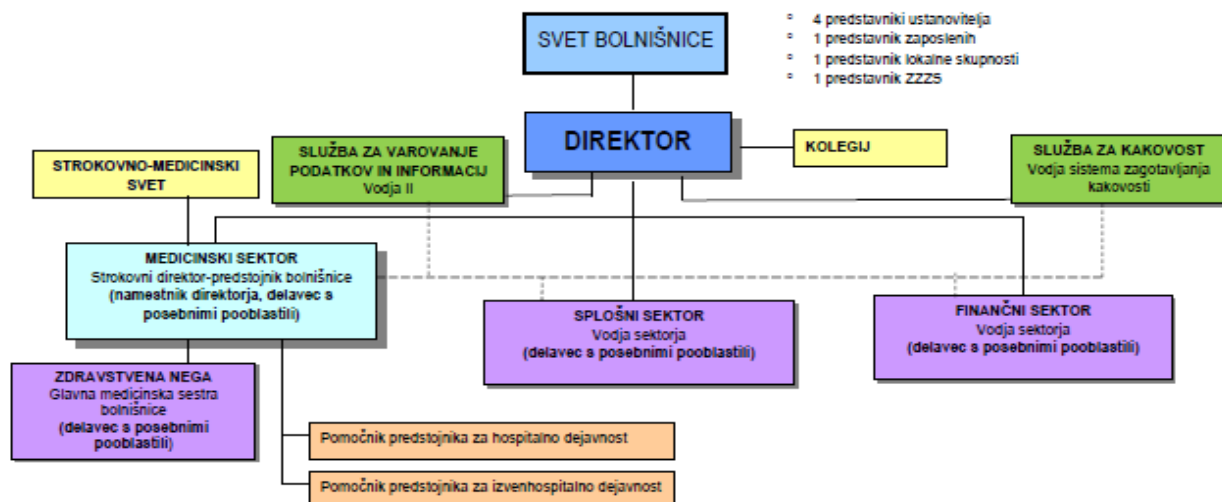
SVET BOLNIŠNICE

° 4 predstavniki ustanovitelja
° 1 predstavnik zaposlenih
° 1 predstavnik lokalne skupnosti
° 1 predstavnik ZZZS

DIREKTOR

KOLEGIJ

STROKOVNO-MEDICINSKI SVET

SLUŽBA ZA VAROVANJE PODATKOV IN INFORMACIJ
Vodja II

SLUŽBA ZA KAKOVOST
Vodja sistema zagotavljanja kakovosti

MEDICINSKI SEKTOR
Strokovni direktor-predstojnik bolnišnice
(namestnik direktorja, delavec s posebnimi pooblastili)

SPLOŠNI SEKTOR
Vodja sektorja
(delavec s posebnimi pooblastili)

FINANČNI SEKTOR
Vodja sektorja
(delavec s posebnimi pooblastili)

ZDRAVSTVENA NEGA
Glavna medicinska sestra bolnišnice
(delavec s posebnimi pooblastili)

Pomočnik predstojnika za hospitalno dejavnost

Pomočnik predstojnika za izvenhospitalno dejavnost